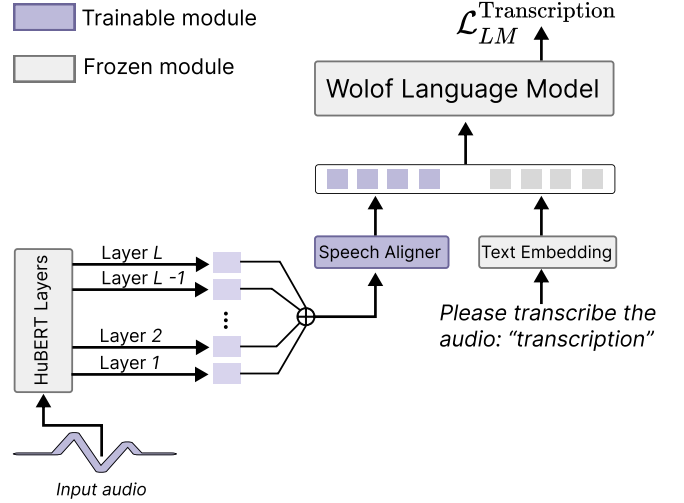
Trainable module

Frozen module

$\mathcal{L}_{LM}^{\text{Transcription}}$

Wolof Language Model

Speech Aligner

Text Embedding

Please transcribe the audio: “transcription”

HuBERT Layers

Layer $L$

Layer $L$ -1

⋮

Layer 2

Layer 1

Input audio